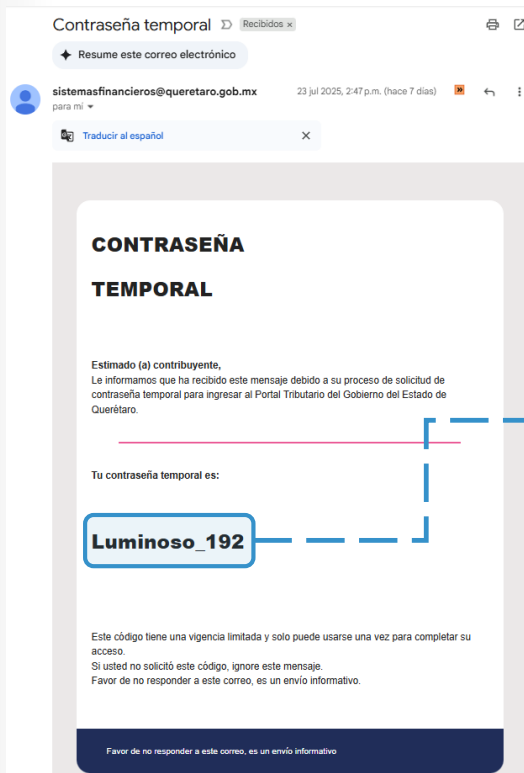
Contraseña temporal Recibidos ×

Resume este correo electrónico

sistemasfinancieros@queretaro.gob.mx
para mí

23 jul 2025, 2:47 p.m. (hace 7 días)

Traducir al español

CONTRASEÑA

TEMPORAL

Estimado (a) contribuyente,
Le informamos que ha recibido este mensaje debido a su proceso de solicitud de contraseña temporal para ingresar al Portal Tributario del Gobierno del Estado de Querétaro.

Tu contraseña temporal es:

Luminoso_192

Este código tiene una vigencia limitada y solo puede usarse una vez para completar su acceso.
Si usted no solicitó este código, ignore este mensaje.
Favor de no responder a este correo, es un envío informativo.

Favor de no responder a este correo, es un envío informativo